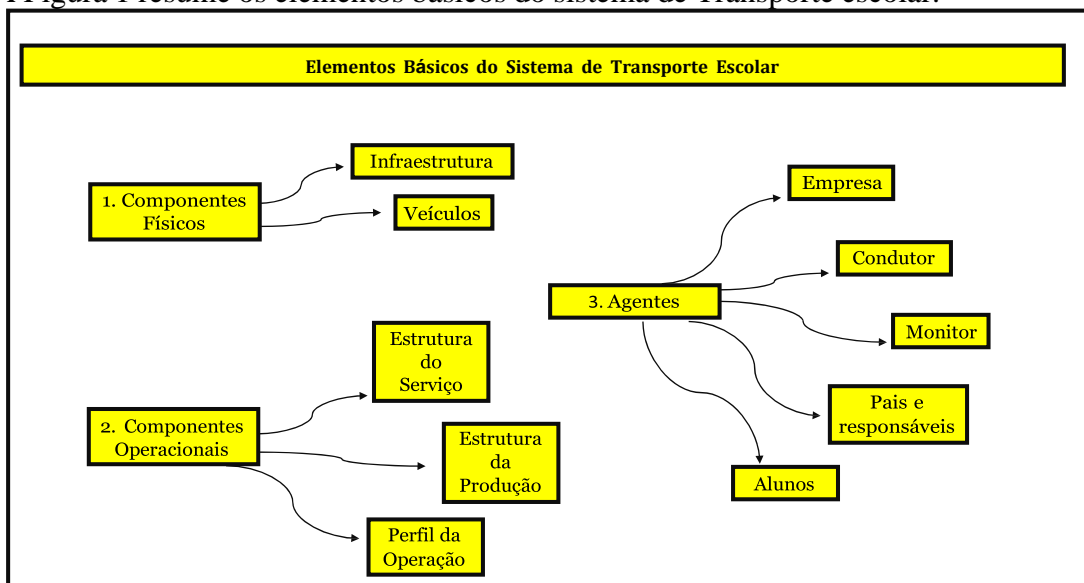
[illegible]

Elementos Básicos do Sistema de Transporte Escolar

1. Componentes Físicos

Infraestrutura

Veículos

2. Componentes Operacionais

Estrutura do Serviço

Estrutura da Produção

Perfil da Operação

3. Agentes

Empresa

Condutor

Monitor

Pais e responsáveis

Alunos